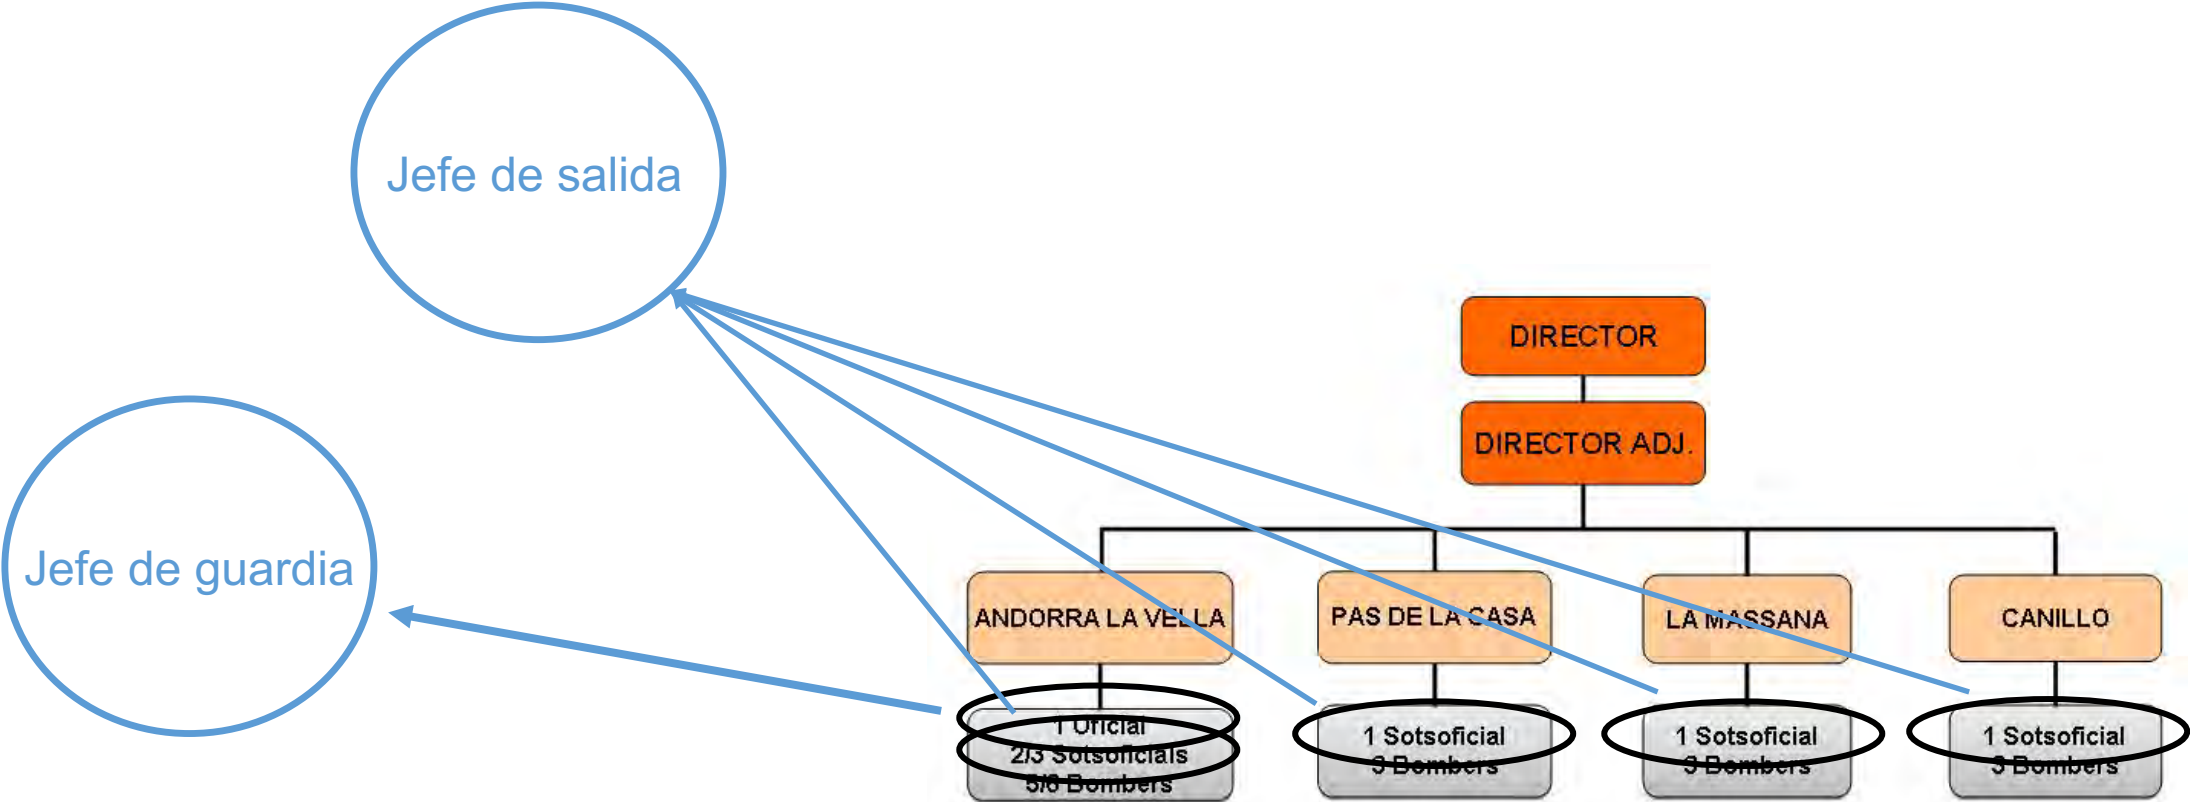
Jefe de salida

Jefe de guardia

DIRECTOR

DIRECTOR ADJ.

ANDORRA LA VELLA

PAS DE LA CASA

LA MASSANA

CANILLO

1 Oficial
2/3 Sotsoficials
5/8 Bombers

1 Sotsoficial
3 Bombers

1 Sotsoficial
3 Bombers

1 Sotsoficial
3 Bombers